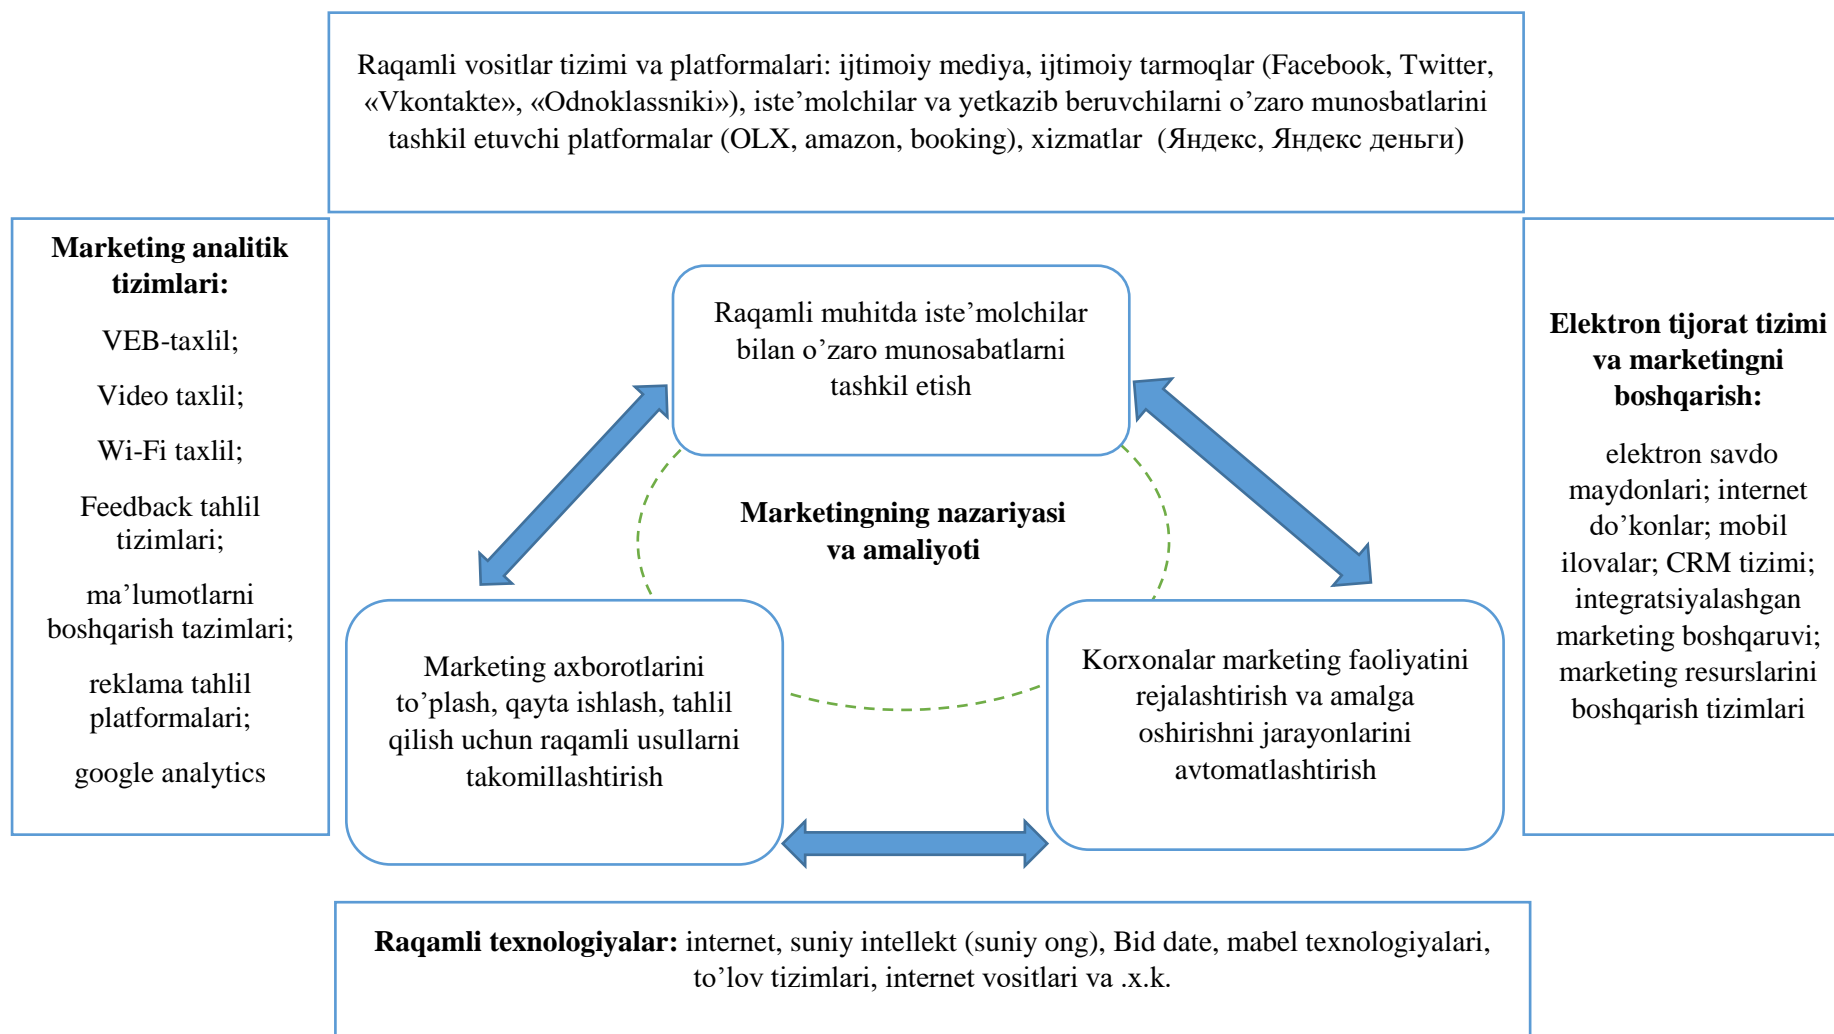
Raqamli vositlar tizimi va platformalari: ijtimoiy mediya, ijtimoiy tarmoqlar (Facebook, Twitter, «Vkontakte», «Odnoklassniki»), iste’molchilar va yetkazib beruvchilarni o’zaro munosbatlarini tashkil etuvchi platformalar (OLX, amazon, booking), xizmatlar (Яндекс, Яндекс деньги)

Marketing analitik tizimlari:

VEB-taxlil;

Video taxlil;

Wi-Fi taxlil;

Feedback tahlil tizimlari;

ma’lumotlarni boshqarish tazimlari;

reklama tahlil platformalari;

google analytics

Raqamli muhitda iste’molchilar bilan o’zaro munosabatlarni tashkil etish

Marketingning nazariyasi va amaliyoti

Marketing axborotlarini to’plash, qayta ishlash, tahlil qilish uchun raqamli usullarni takomillashtirish

Korxonalar marketing faoliyatini rejalashtirish va amalga oshirishni jarayonlarini avtomatlashtirish

Elektron tijorat tizimi va marketingni boshqarish:

elektron savdo maydonlari; internet do’konlar; mobil ilovalar; CRM tizimi; integratsiyalashgan marketing boshqaruvi; marketing resurslarini boshqarish tizimlari

Raqamli texnologiyalar: internet, suniy intellekt (suniy ong), Bid date, mabel texnologiyalari, to’lov tizimlari, internet vositlari va .x.k.